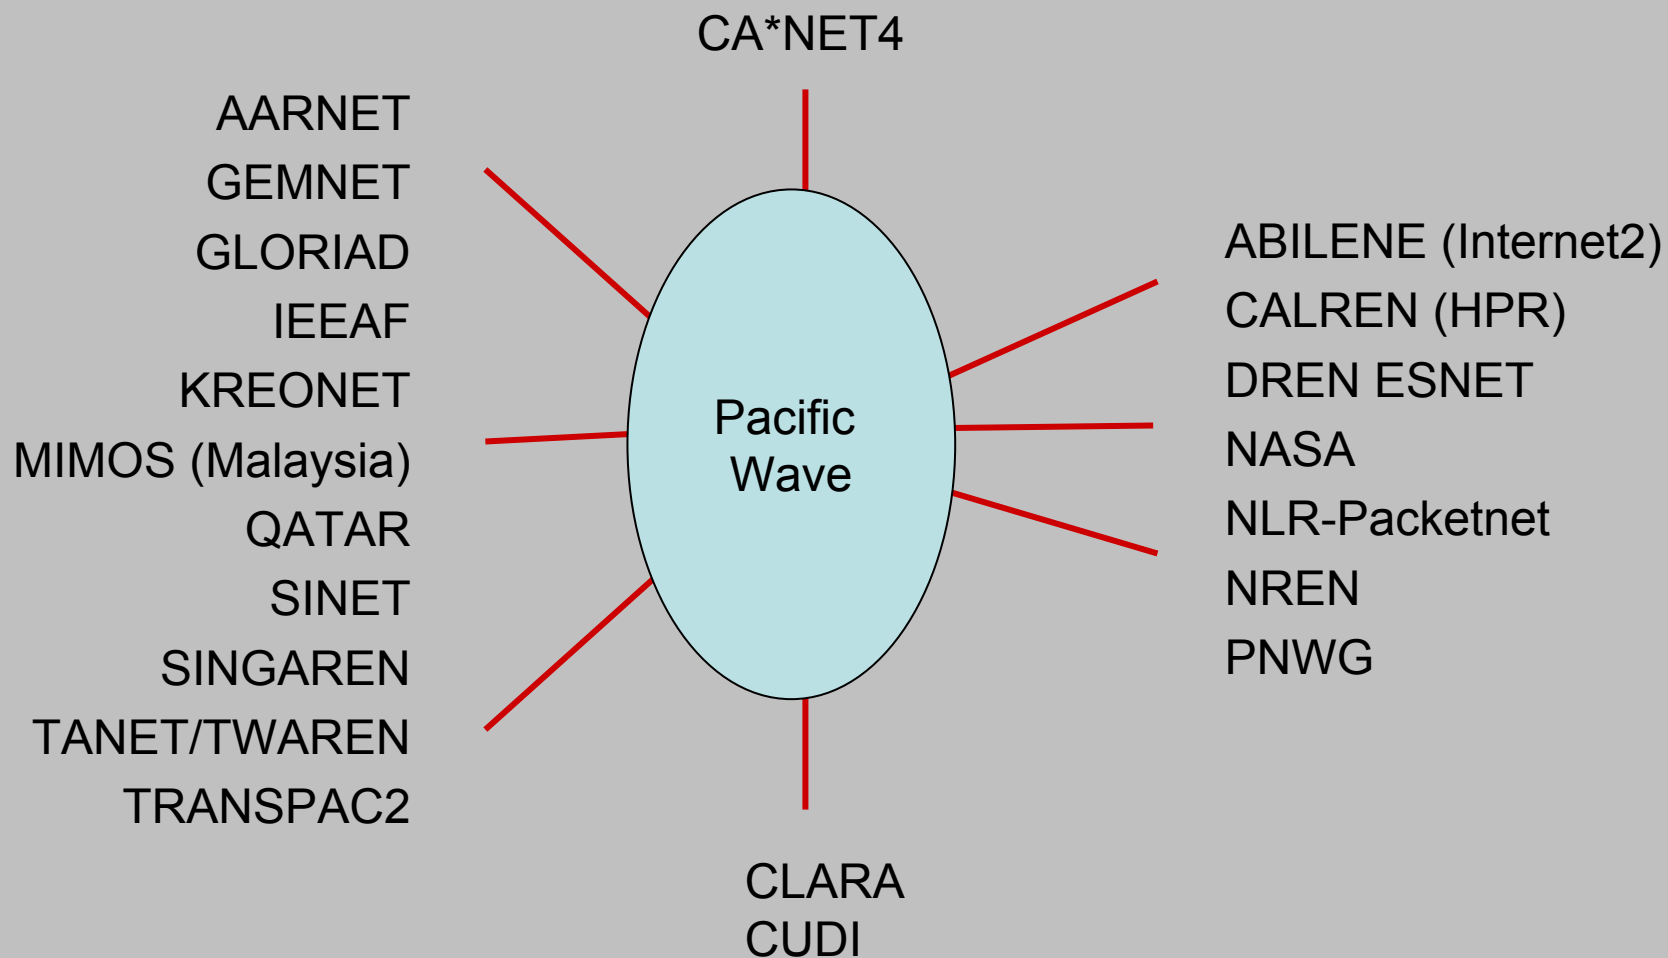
CA*NET4

AARNET
GEMNET
GLORIAD
IEEAF
KREONET
MIMOS (Malaysia)
QATAR
SINET
SINGAREN
TANET/TWAREN
TRANSPAC2

Pacific Wave

ABILENE (Internet2)
CALREN (HPR)
DREN ESNET
NASA
NLR-Packetnet
NREN
PNWG

CLARA
CUDI